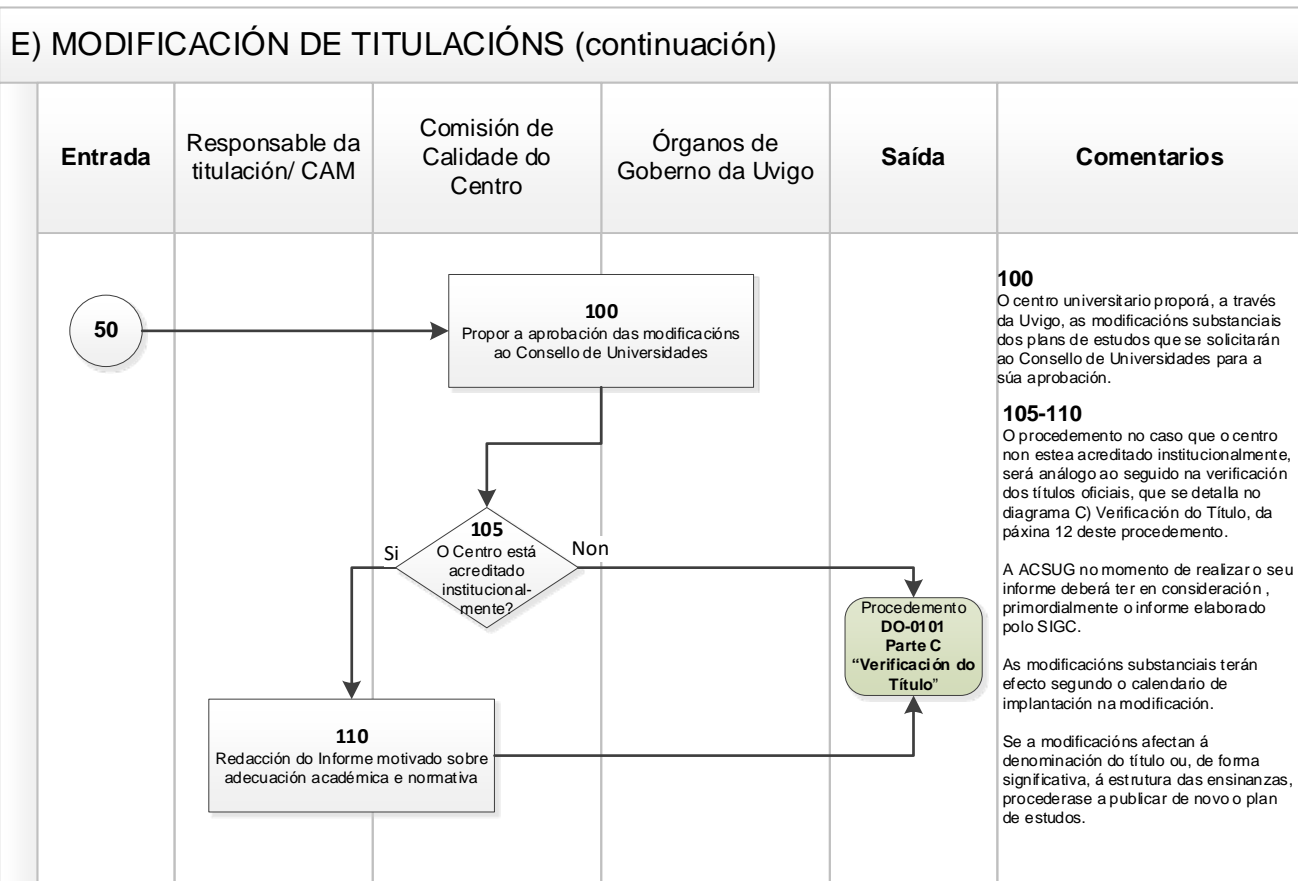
E) MODIFICACIÓN DE TITULACIÓNS (continuación)

| Entrada | Responsable da titulación/ CAM | Comisión de Calidade do Centro | Órganos de Goberno da Uvigo | Saída | Comentarios |
|---|---|---|---|---|---|

50

100
Propor a aprobación das modificacións ao Consello de Universidades

105
O Centro está acreditado institucionalmente?

Si

Non

110
Redacción do Informe motivado sobre adecuación académica e normativa

Procedemento DO-0101 Parte C "Verificación do Título"

100
O centro universitario proporá, a través da Uvigo, as modificacións substanciais dos plans de estudos que se solicitarán ao Consello de Universidades para a súa aprobación.

105-110
O procedemento no caso que o centro non estea acreditado institucionalmente, será análogo ao seguido na verificación dos títulos oficiais, que se detalla no diagrama C) Verificación do Título, da páxina 12 deste procedemento.

A ACSUG no momento de realizar o seu informe deberá ter en consideración , primordialmente o informe elaborado polo SIGC.

As modificacións substanciais terán efecto segundo o calendario de implantación na modificación.

Se a modificacións afectan á denominación do título ou, de forma significativa, á estrutura das ensinanzas, procederase a publicar de novo o plan de estudos.